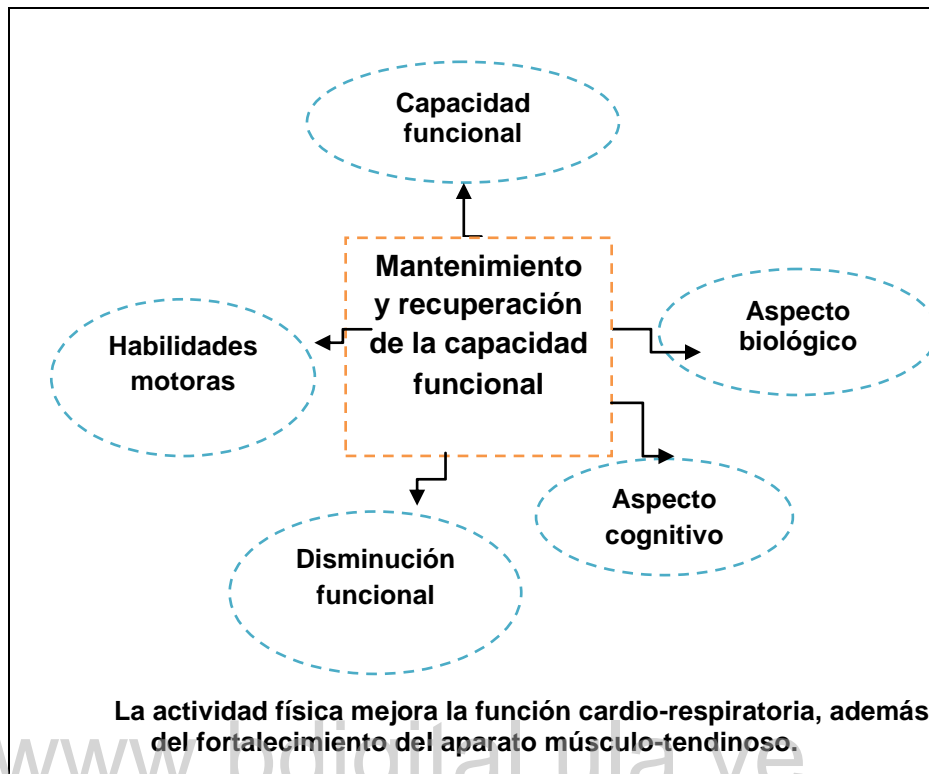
Capacidad funcional

Mantenimiento y recuperación de la capacidad funcional

Habilidades motoras

Aspecto biológico

Aspecto cognitivo

Disminución funcional

La actividad física mejora la función cardio-respiratoria, además del fortalecimiento del aparato músculo-tendinoso.

www.bdigital.ula.ve